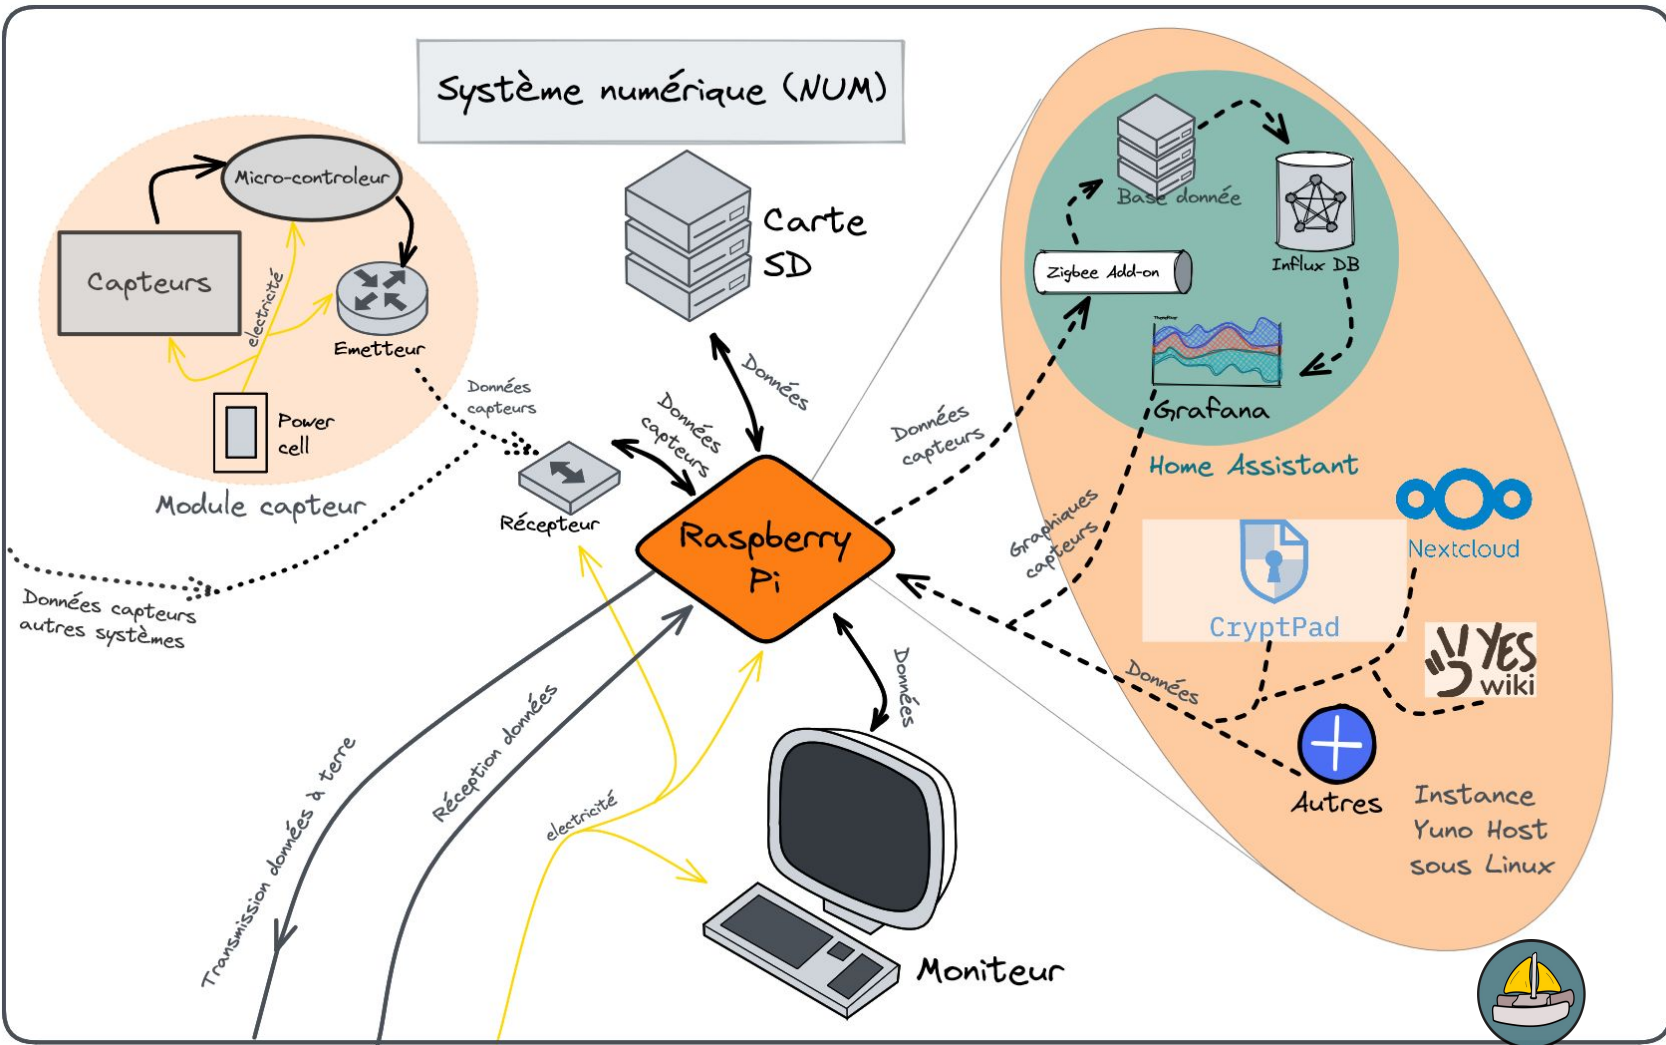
Système numérique (NUM)

Micro-controleur

Capteurs

electricité

Emetteur

Power cell

Module capteur

Données capteurs

Données capteurs autres systèmes

Carte SD

Données

Données capteurs

Récepteur

Raspberry Pi

Base donnée

Influx DB

Zigbee Add-on

Grafana

Home Assistant

Données capteurs

Graphiques capteurs

Nextcloud

CryptPad

YES wiki

Données

Autres

Instance Yuno Host sous Linux

Données

Transmission données à terre

Réception données

electricité

Moniteur